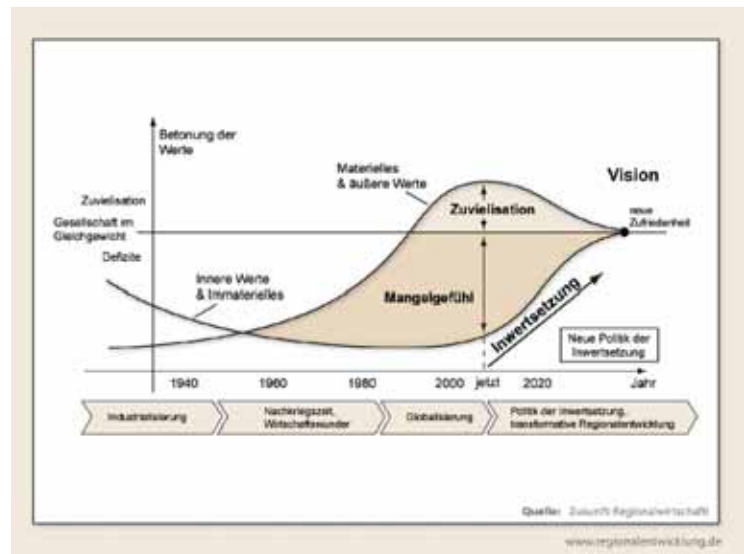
Betonung der Werte

Zuvielisation

Gesellschaft im Gleichgewicht

Defizite

Materielles & äußere Werte

Vision

Zuvielisation

neue Zufriedenheit

Innere Werte & Immaterielles

Mangelgefühl

Inwertsetzung

Neue Politik der Inwertsetzung

1940

1960

1980

2000

jetzt

2020

Jahr

Industrialisierung

Nachkriegszeit, Wirtschaftswunder

Globalisierung

Politik der Inwertsetzung, transformative Regionalentwicklung

Quelle: Zukunft Regionalwirtschaft

www.regionalentwicklung.de